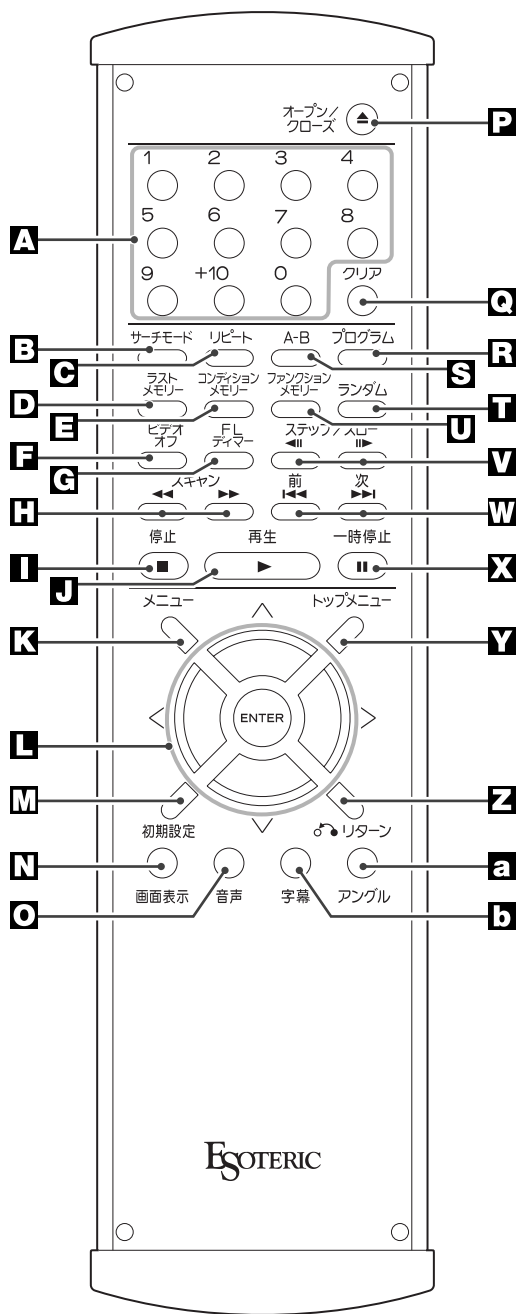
オープン/クローズ ⏏ P

1 2 3 4
5 6 7 8
9 +10 0 クリア

A Q

サーチモード リピート A-B プログラム
B C S R

ラストメモリー コンディションメモリー ファンクションメモリー ランダム
D E U T

ビデオオフ FLディマー ステップ/スロー
F G V

スキャン 前 次
H W

停止 再生 一時停止
I J X

メニュー トップメニュー
K Y

ENTER
L

M Z
初期設定 リターン

N a
画面表示 音声 字幕 アングル
O b

ESOTERIC